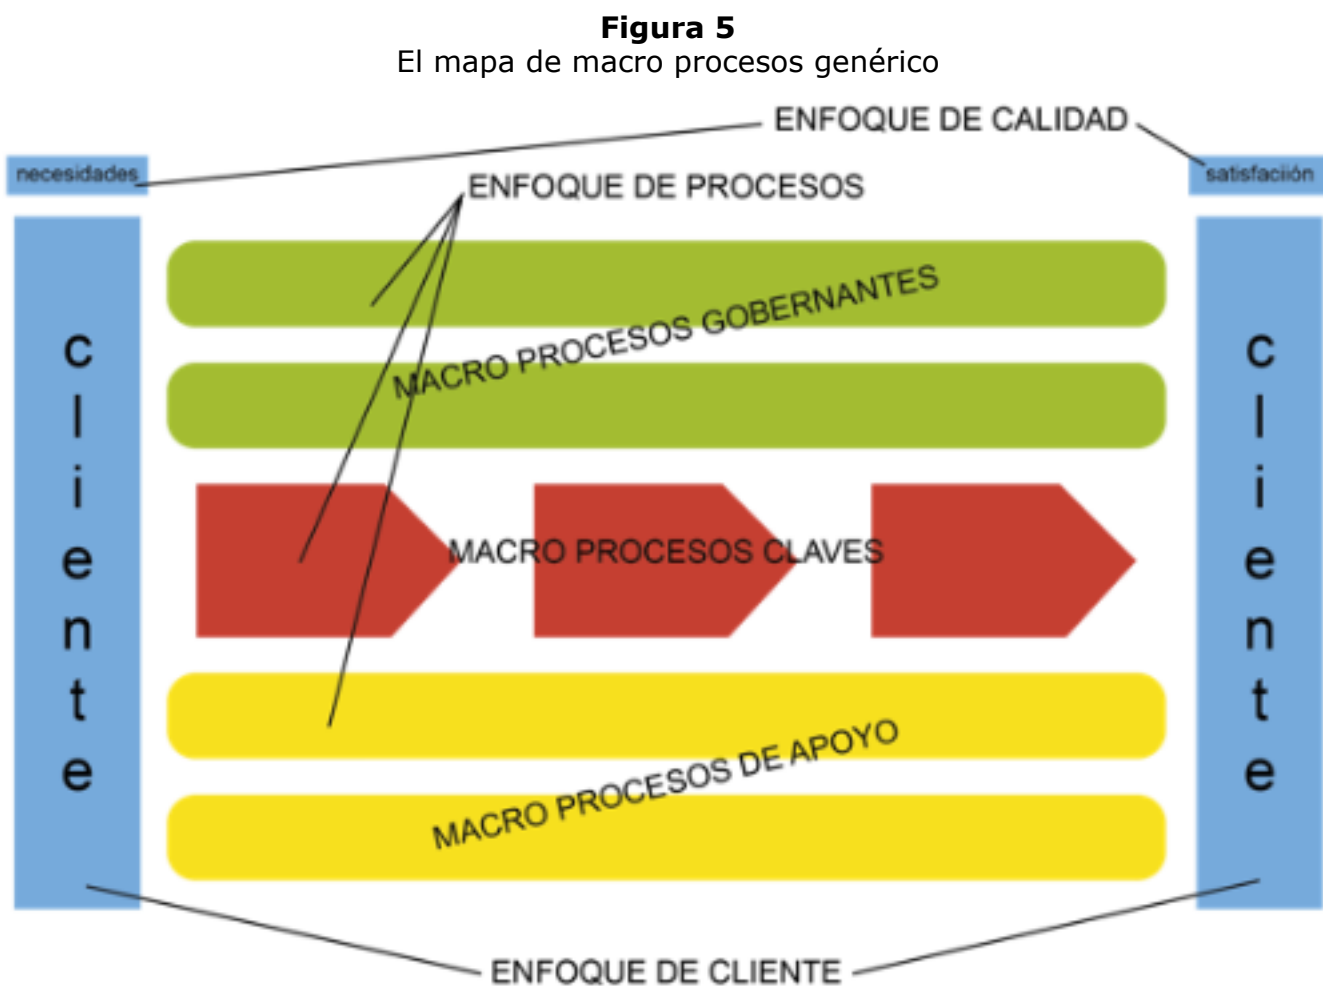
**Figura 5**
El mapa de macro procesos genérico

ENFOQUE DE CALIDAD

necesidades

satisfación

ENFOQUE DE PROCESOS

cliente

cliente

MACRO PROCESOS GOBERNANTES

MACRO PROCESOS CLAVES

MACRO PROCESOS DE APOYO

ENFOQUE DE CLIENTE